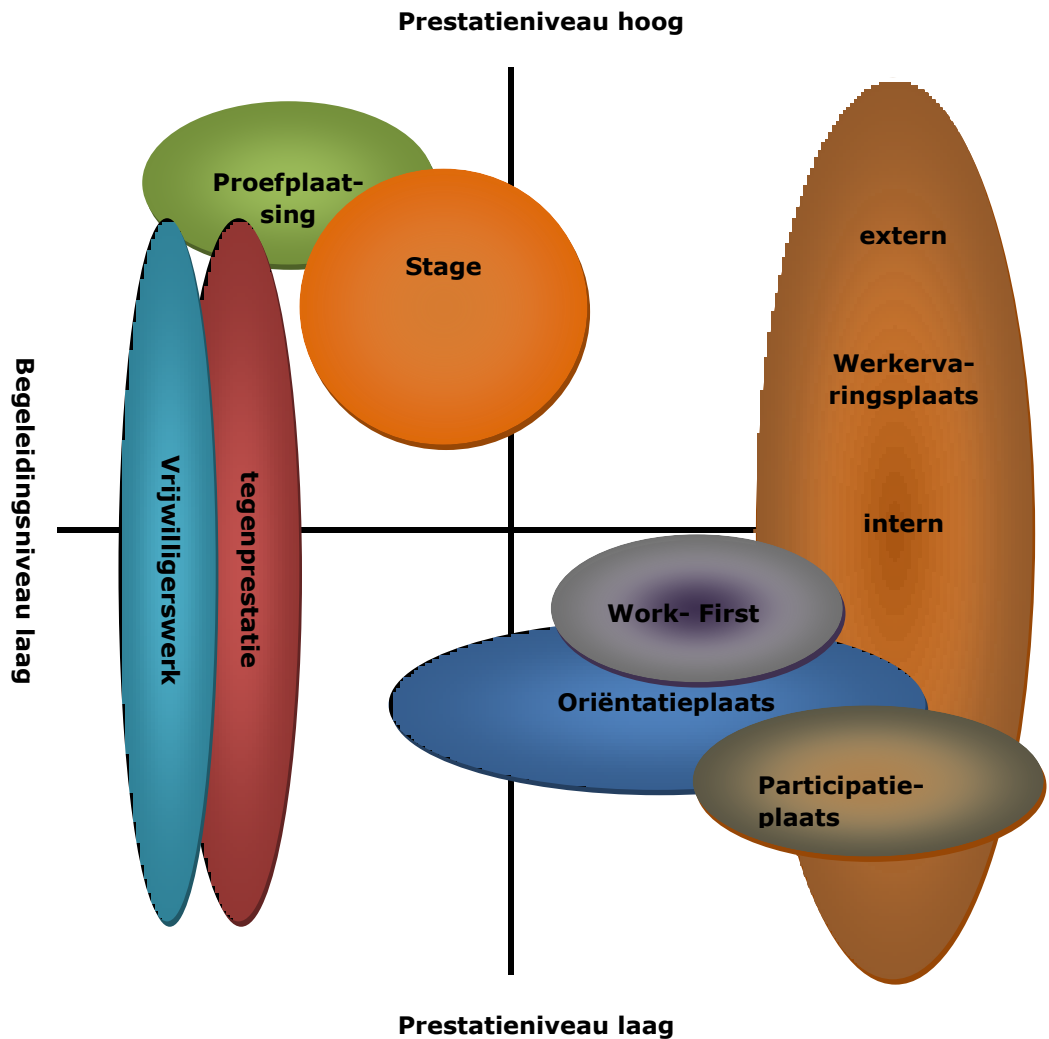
Prestatieniveau hoog

Begeleidingsniveau laag

Proefplaatsing

Stage

Vrijwilligerswerk

tegenprestatie

extern

Werkervaringsplaats

intern

Work- First

Oriëntatieplaats

Participatieplaats

Prestatieniveau laag